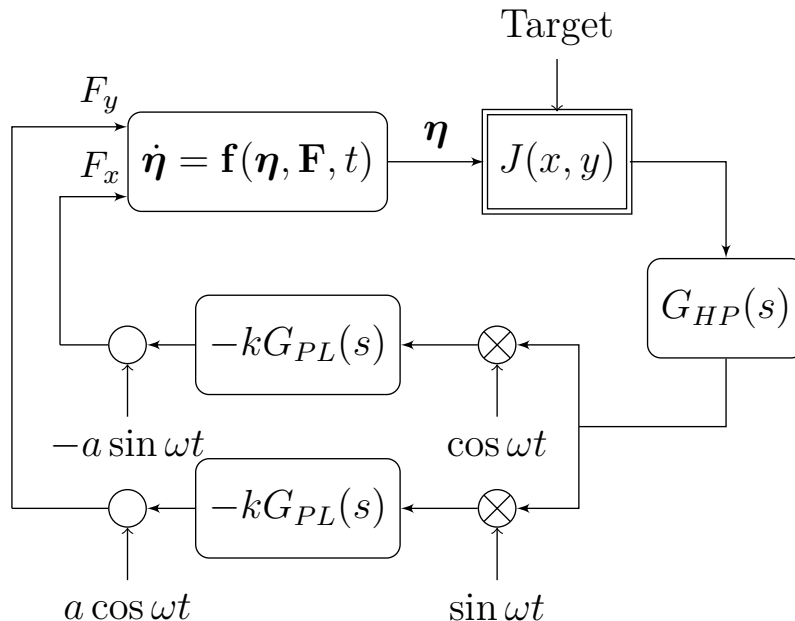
Target

$F_y$

$F_x$

$\dot{\boldsymbol{\eta}} = \mathbf{f}(\boldsymbol{\eta}, \mathbf{F}, t)$

$\boldsymbol{\eta}$

$J(x, y)$

$G_{HP}(s)$

$-kG_{PL}(s)$

$-a \sin \omega t$

$\cos \omega t$

$-kG_{PL}(s)$

$a \cos \omega t$

$\sin \omega t$